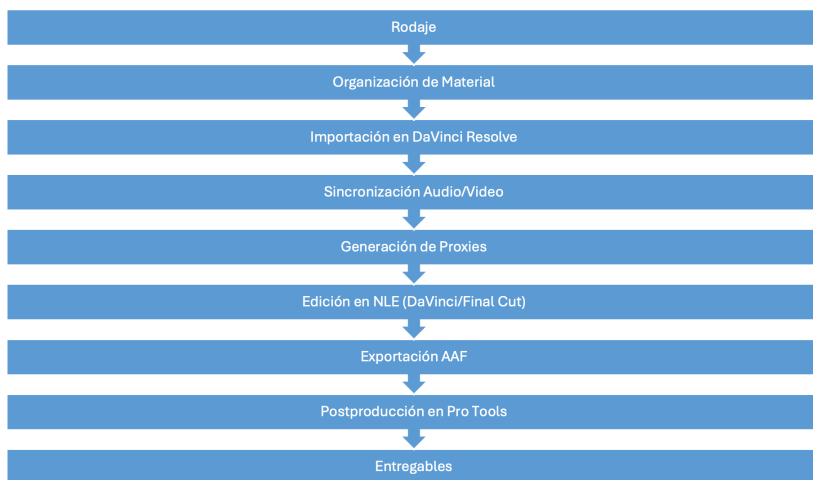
Rodaje

Organización de Material

Importación en DaVinci Resolve

Sincronización Audio/Video

Generación de Proxies

Edición en NLE (DaVinci/Final Cut)

Exportación AAF

Postproducción en Pro Tools

Entregables